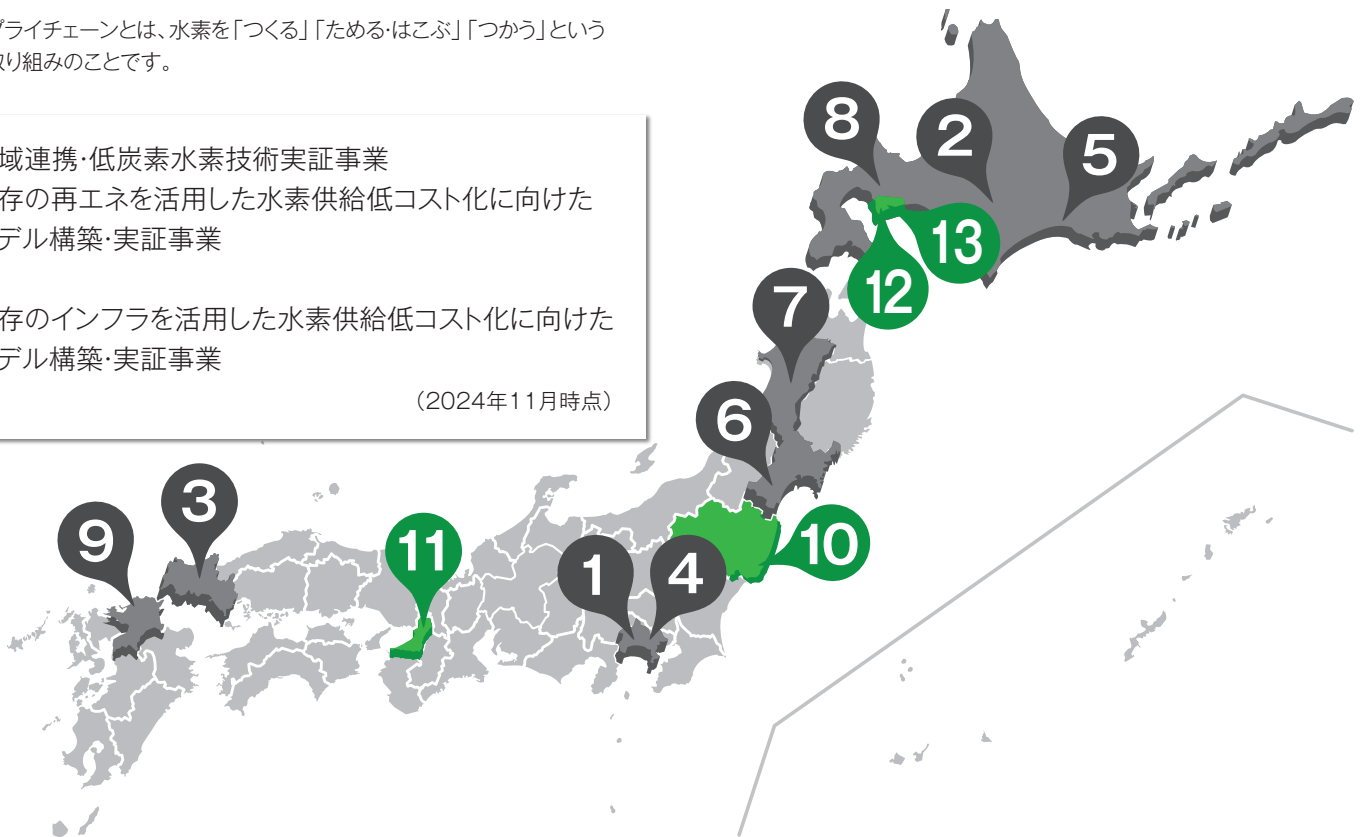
プライチェーンとは、水素を「つくる」「ためる・はこぶ」「つかう」という
取り組みのことです。

域連携・低炭素水素技術実証事業
存の再エネを活用した水素供給低コスト化に向けた
デル構築・実証事業

存のインフラを活用した水素供給低コスト化に向けた
デル構築・実証事業

（2024年11月時点）

8
2
5
13
12
7
6
10
3
9
11
1
4